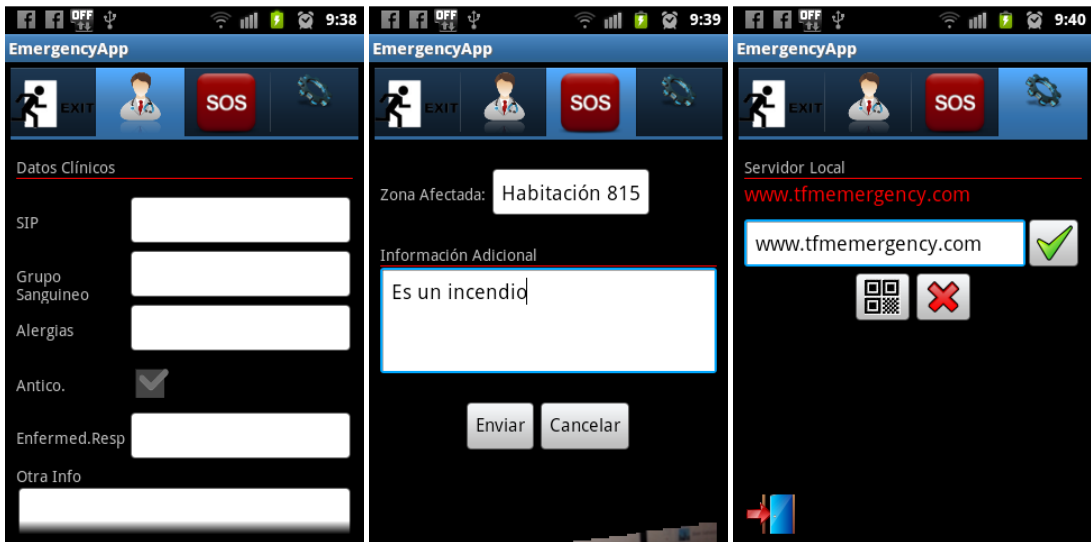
OFF 9:38

EmergencyApp

EXIT

SOS

Datos Clínicos

SIP

Grupo Sanguineo

Alergias

Antico.

Enfermed.Resp

Otra Info

OFF 9:39

EmergencyApp

EXIT

SOS

Zona Afectada: Habitación 815

Información Adicional

Es un incendio

Enviar

Cancelar

OFF 9:40

EmergencyApp

EXIT

SOS

Servidor Local

www.tfmemergency.com

www.tfmemergency.com